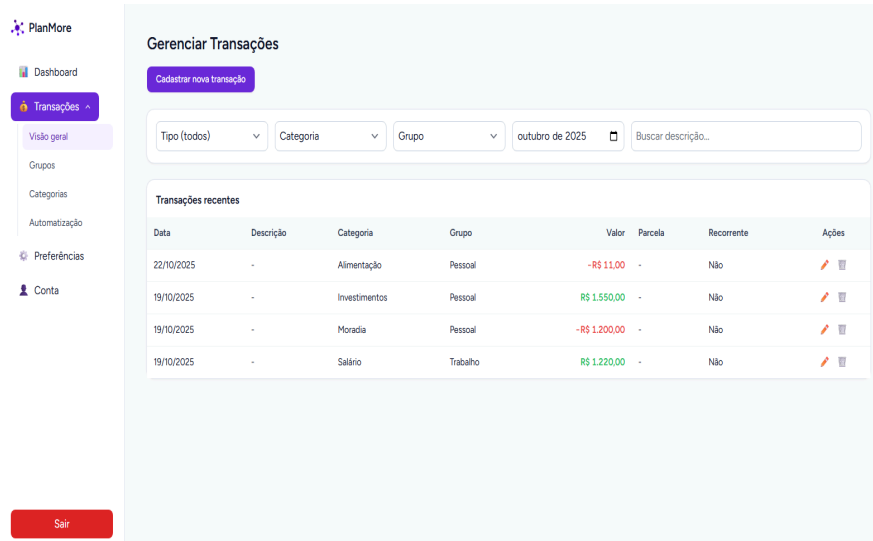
PlanMore

Dashboard

Transações

Visão geral

Grupos

Categorias

Automatização

Preferências

Conta

Sair

Gerenciar Transações

Cadastrar nova transação

Tipo (todos)

Categoria

Grupo

outubro de 2025

Buscar descrição...

Transações recentes

| Data | Descrição | Categoria | Grupo | Valor | Parcela | Recorrente | Ações |
|---|---|---|---|---|---|---|---|
| 22/10/2025 | - | Alimentação | Pessoal | -R$ 11,00 | - | Não | |
| 19/10/2025 | - | Investimentos | Pessoal | R$ 1.550,00 | - | Não | |
| 19/10/2025 | - | Moradia | Pessoal | -R$ 1.200,00 | - | Não | |
| 19/10/2025 | - | Salário | Trabalho | R$ 1.220,00 | - | Não | |